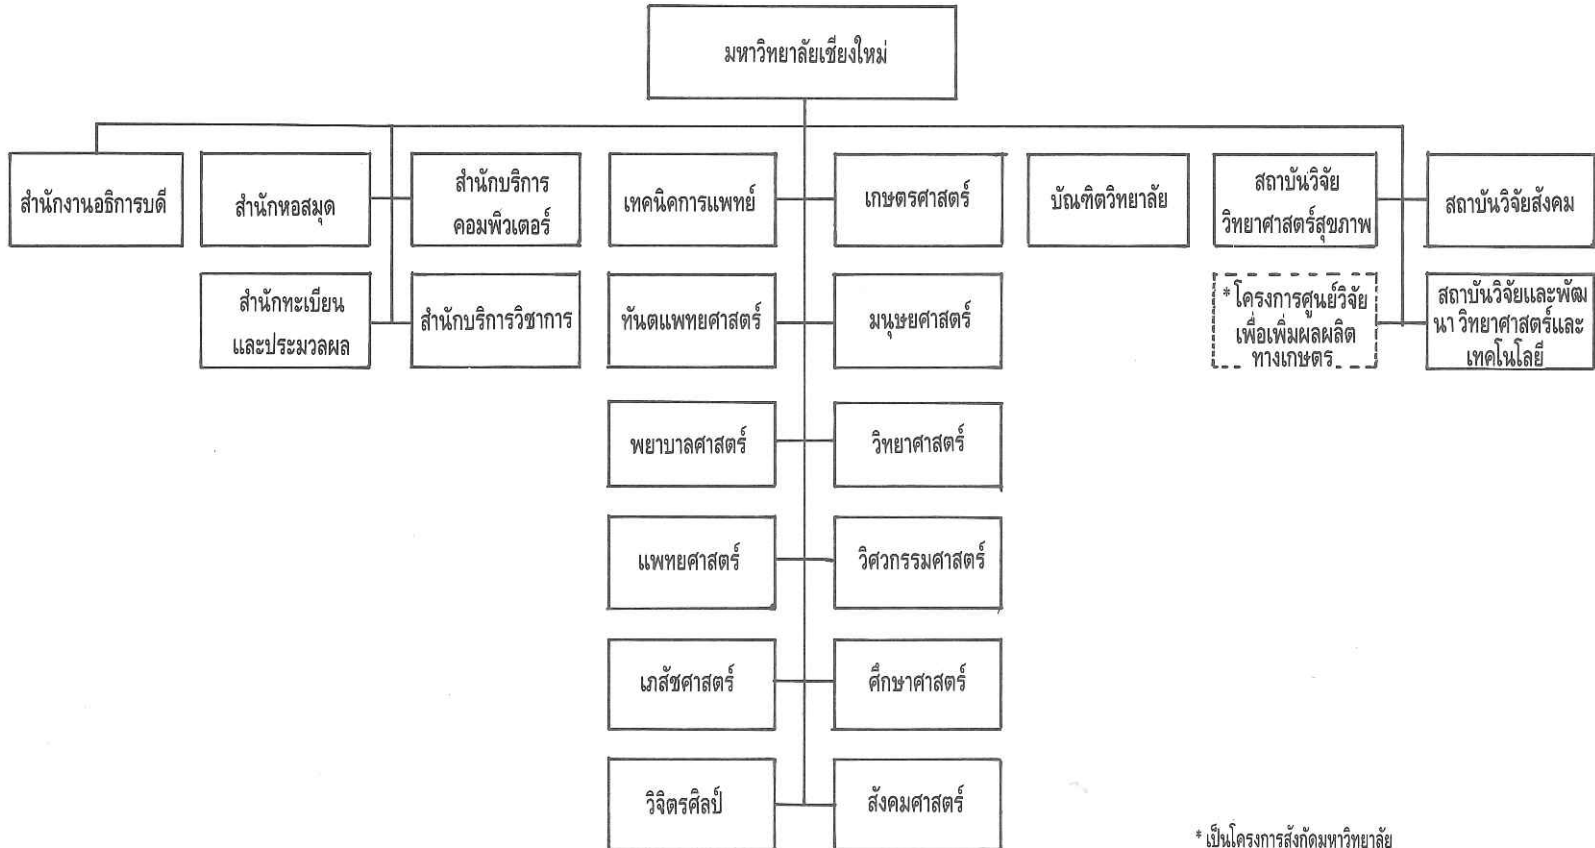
มหาวิทยาลัยเชียงใหม่

สำนักงานอธิการบดี

สำนักหอสมุด

สำนักบริการคอมพิวเตอร์

สำนักทะเบียนและประมวลผล

สำนักบริการวิชาการ

เทคนิคการแพทย์

เกษตรศาสตร์

ทันตแพทยศาสตร์

มนุษยศาสตร์

พยาบาลศาสตร์

วิทยาศาสตร์

แพทยศาสตร์

วิศวกรรมศาสตร์

เภสัชศาสตร์

ศึกษาศาสตร์

วิจิตรศิลป์

สังคมศาสตร์

บัณฑิตวิทยาลัย

สถาบันวิจัยวิทยาศาสตร์สุขภาพ

*โครงการศูนย์วิจัยเพื่อเพิ่มผลผลิตทางเกษตร

สถาบันวิจัยสังคม

สถาบันวิจัยและพัฒนา วิทยาศาสตร์และเทคโนโลยี

* เป็นโครงการสังกัดมหาวิทยาลัย